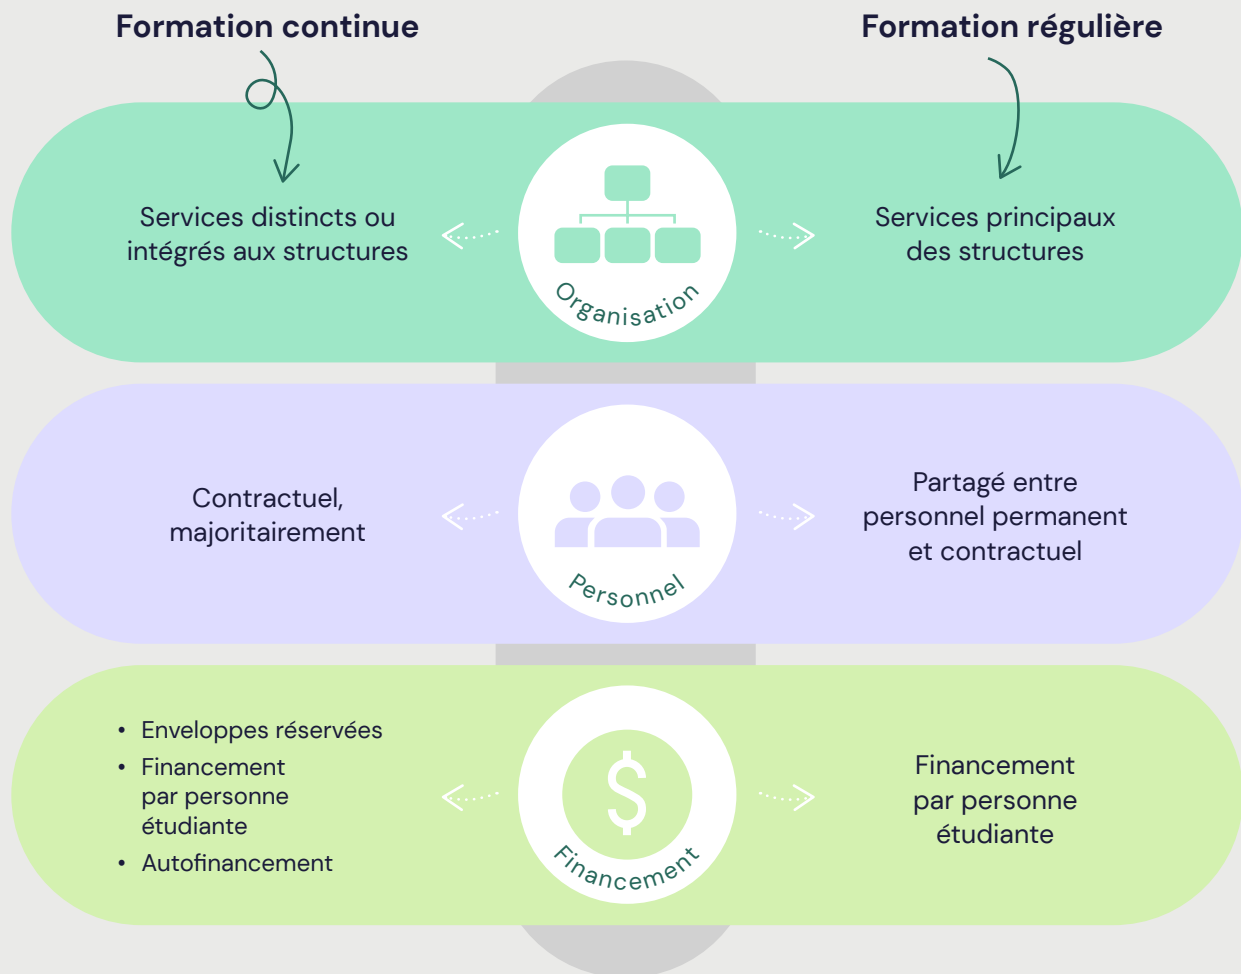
Formation continue

Formation régulière

Services distincts ou intégrés aux structures

Organisation

Services principaux des structures

Contractuel, majoritairement

Personnel

Partagé entre personnel permanent et contractuel

- Enveloppes réservées
- Financement par personne étudiante
- Autofinancement

$

Financement

Financement par personne étudiante